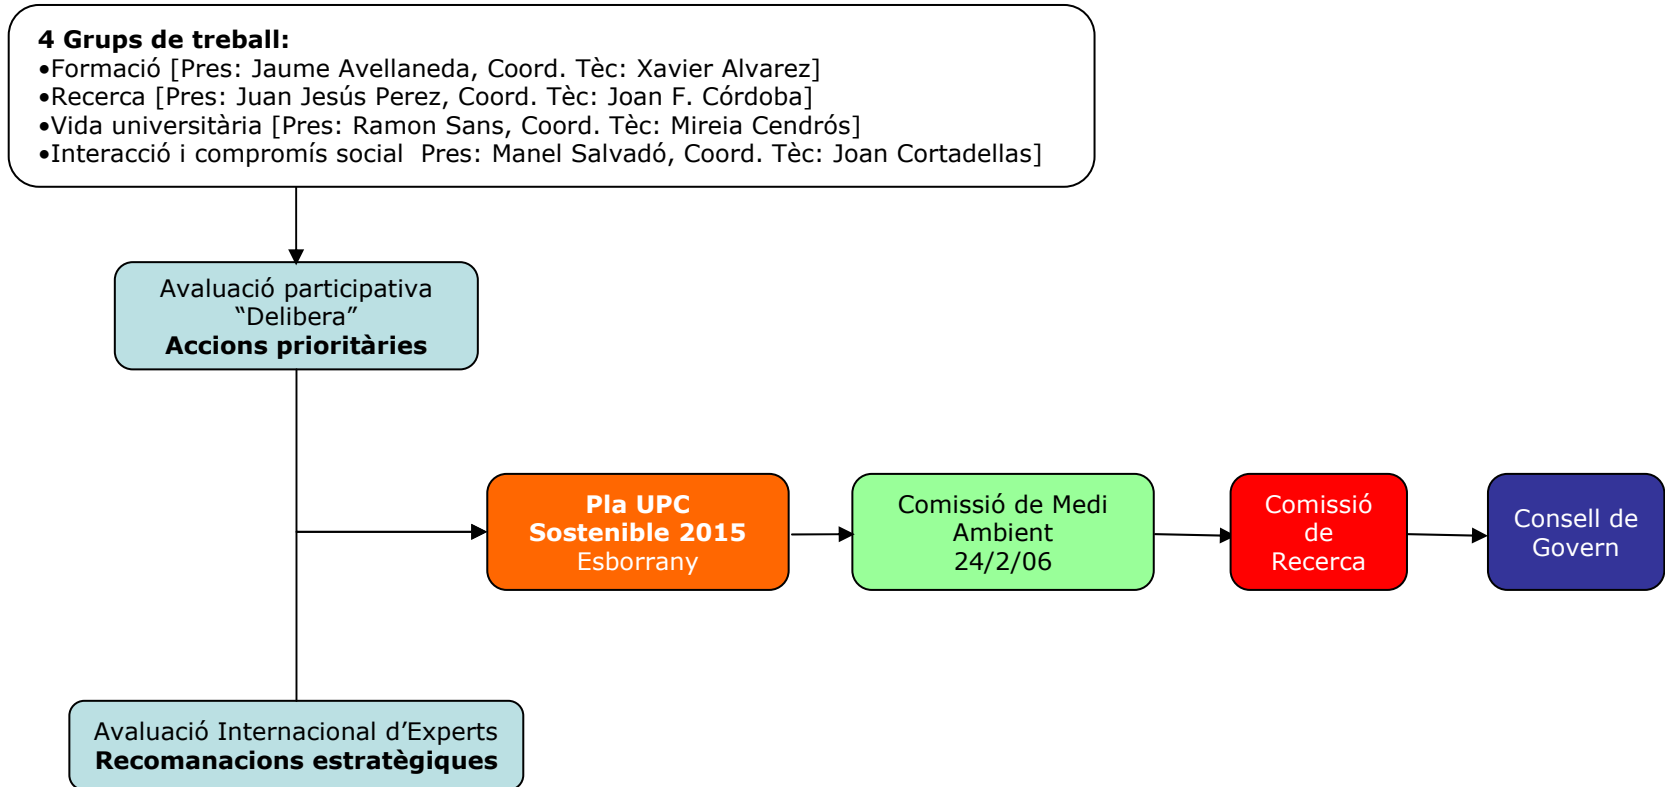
**4 Grups de treball:**
•Formació [Pres: Jaume Avellaneda, Coord. Tèc: Xavier Alvarez]
•Recerca [Pres: Juan Jesús Perez, Coord. Tèc: Joan F. Córdoba]
•Vida universitària [Pres: Ramon Sans, Coord. Tèc: Mireia Cendrós]
•Interacció i compromís social Pres: Manel Salvadó, Coord. Tèc: Joan Cortadellas]

Avaluació participativa
“Delibera”
**Accions prioritàries**

**Pla UPC Sostenible 2015**
Esborrany

Comissió de Medi Ambient
24/2/06

Comissió de Recerca

Consell de Govern

Avaluació Internacional d’Experts
**Recomanacions estratègiques**